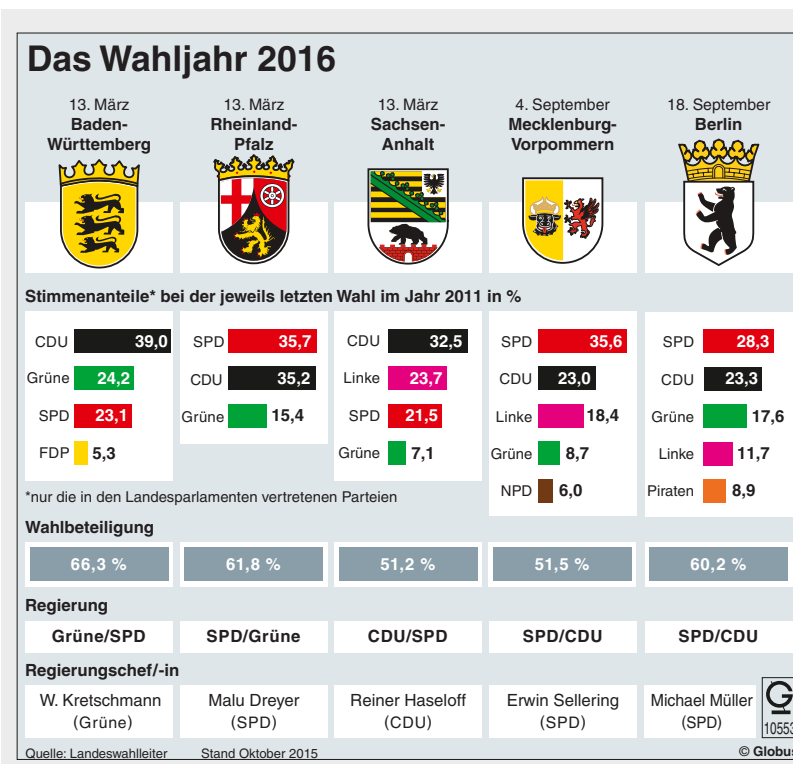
Das Wahljahr 2016

13. März
Baden-Württemberg

13. März
Rheinland-Pfalz

13. März
Sachsen-Anhalt

4. September
Mecklenburg-Vorpommern

18. September
Berlin

Stimmenanteile* bei der jeweils letzten Wahl im Jahr 2011 in %

| Baden-Württemberg | Rheinland-Pfalz | Sachsen-Anhalt | Mecklenburg-Vorpommern | Berlin |
|---|---|---|---|---|
| CDU 39,0 | SPD 35,7 | CDU 32,5 | SPD 35,6 | SPD 28,3 |
| Grüne 24,2 | CDU 35,2 | Linke 23,7 | CDU 23,0 | CDU 23,3 |
| SPD 23,1 | Grüne 15,4 | SPD 21,5 | Linke 18,4 | Grüne 17,6 |
| FDP 5,3 | | Grüne 7,1 | Grüne 8,7 | Linke 11,7 |
| | | | NPD 6,0 | Piraten 8,9 |

*nur die in den Landesparlamenten vertretenen Parteien

Wahlbeteiligung

| 66,3 % | 61,8 % | 51,2 % | 51,5 % | 60,2 % |
|---|---|---|---|---|

Regierung

| Grüne/SPD | SPD/Grüne | CDU/SPD | SPD/CDU | SPD/CDU |
|---|---|---|---|---|

Regierungschef/-in

| W. Kretschmann (Grüne) | Malu Dreyer (SPD) | Reiner Haseloff (CDU) | Erwin Sellering (SPD) | Michael Müller (SPD) |
|---|---|---|---|---|

Quelle: Landeswahlleiter Stand Oktober 2015

G 10553

© Globus